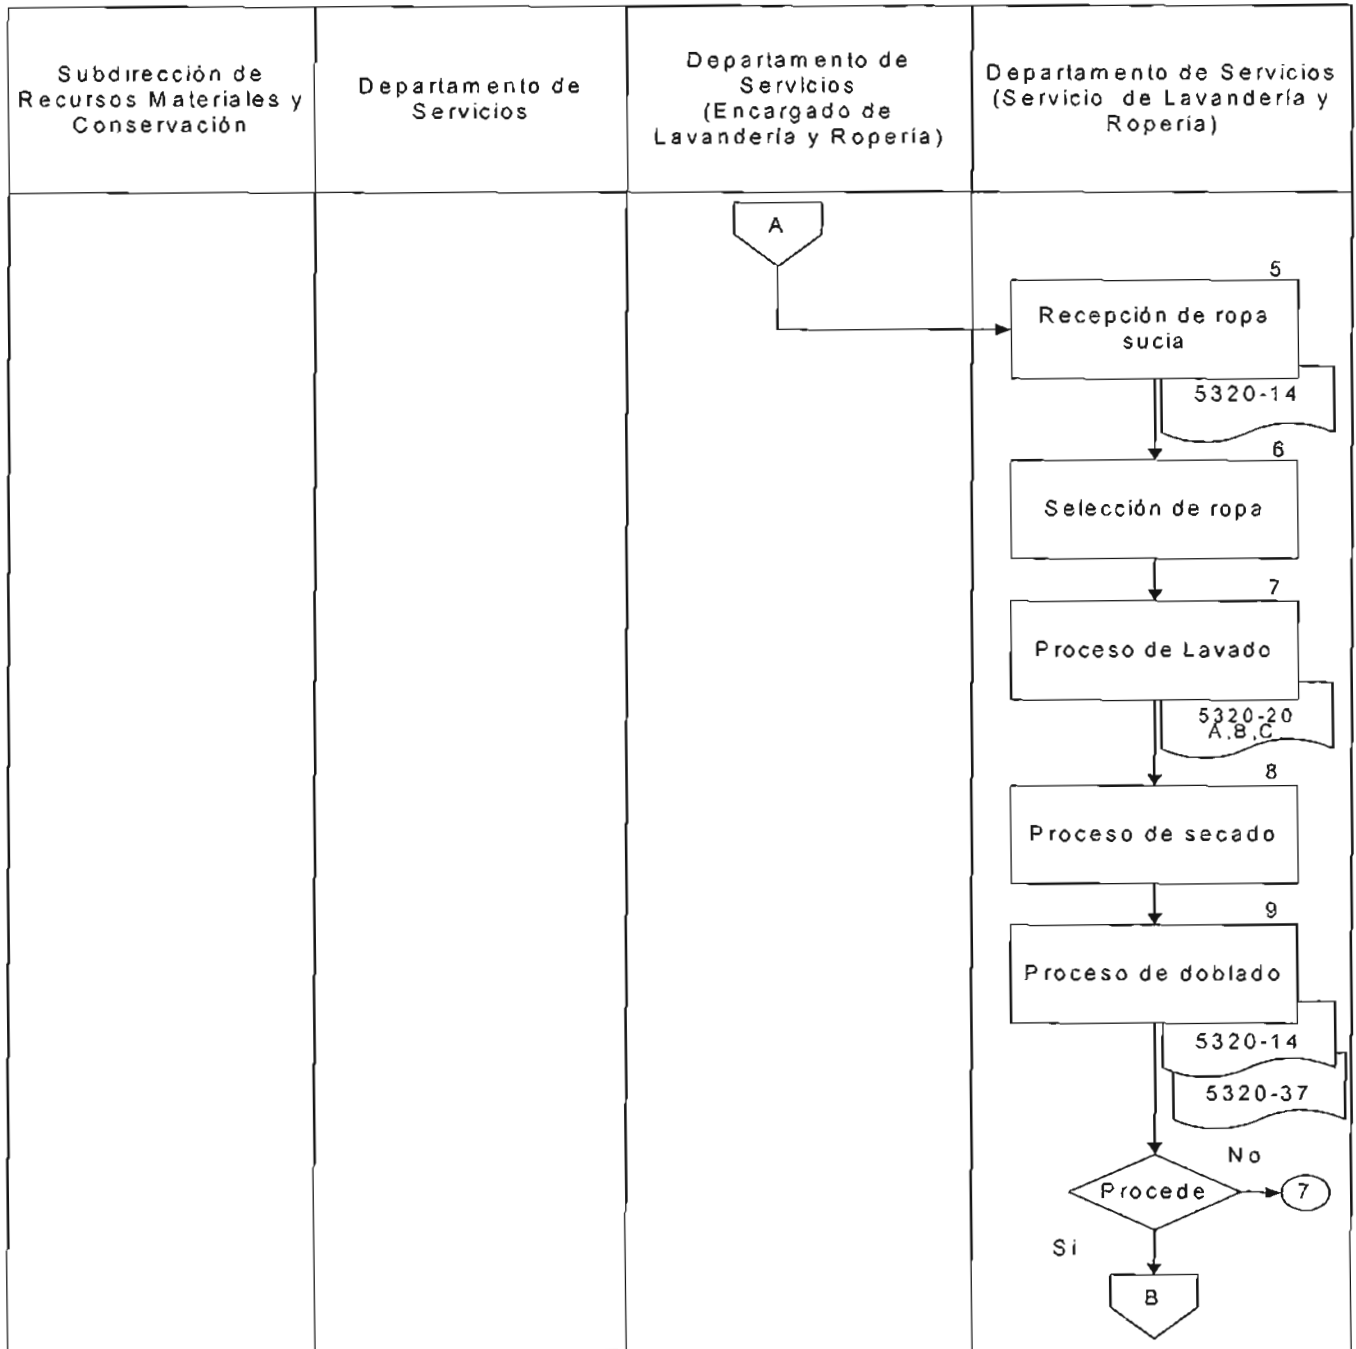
| Subdirección de Recursos Materiales y Conservación | Departamento de Servicios | Departamento de Servicios (Encargado de Lavandería y Ropería) | Departamento de Servicios (Servicio de Lavandería y Ropería) |
|---|---|---|---|

A

5
Recepción de ropa sucia
5320-14

6
Selección de ropa

7
Proceso de Lavado
5320-20 A,B,C

8
Proceso de secado

9
Proceso de doblado
5320-14
5320-37

No
Procede
7
Si
B